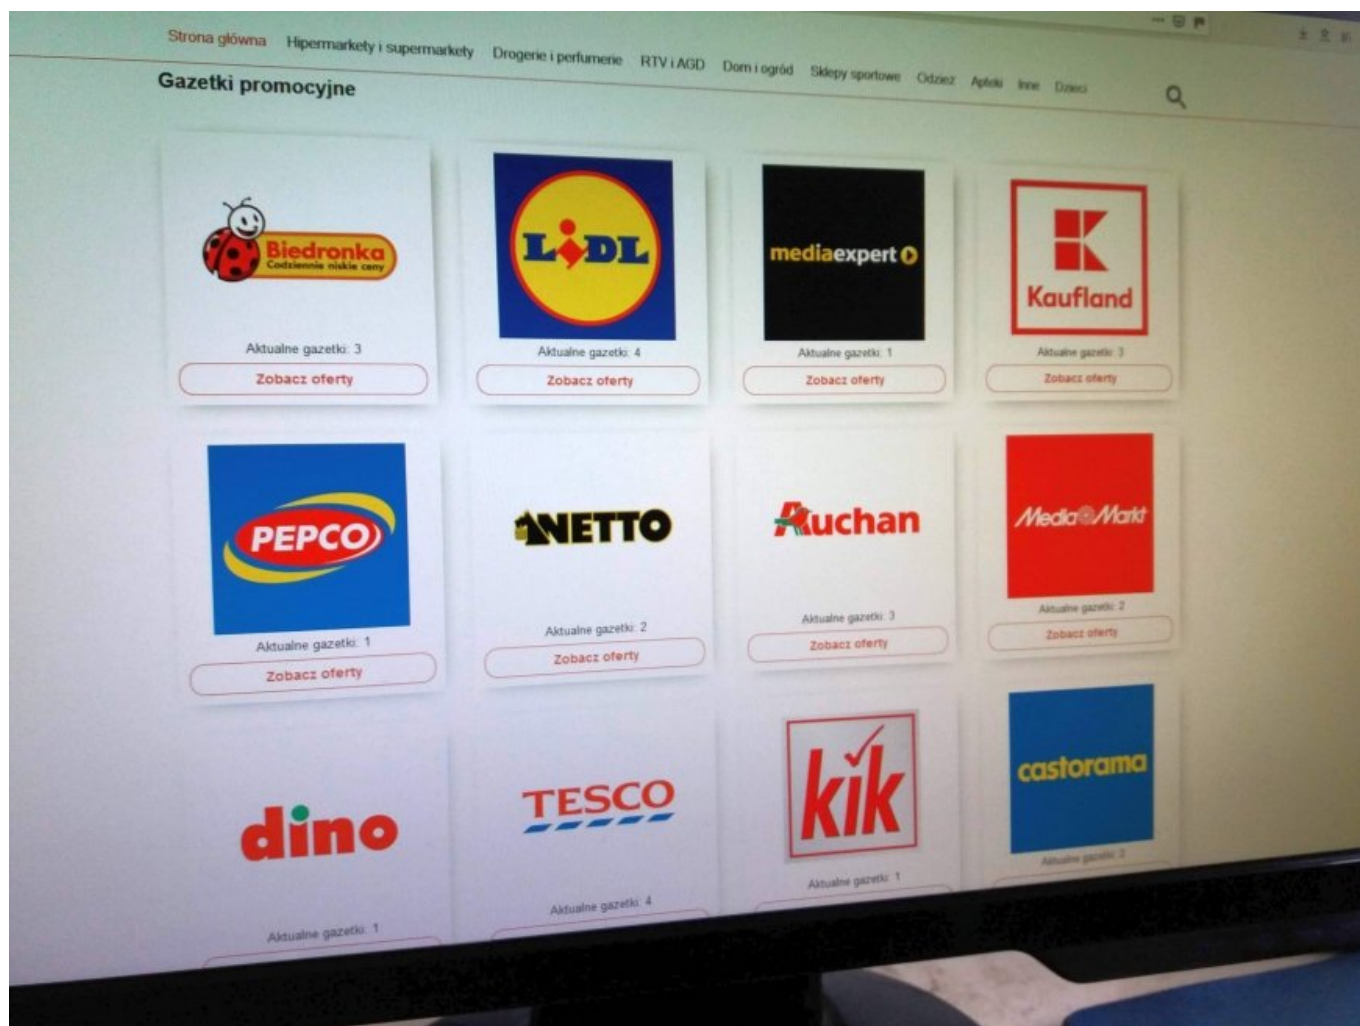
Strona główna Hipermarkety i supermarkety Drogerie i perfumerie RTV i AGD Dom i ogród Sklepy sportowe Odzież Apteki Inne Dzieci

Gazetki promocyjne

Biedronka
Codziennie niskie ceny
Aktualne gazetki: 3
Zobacz oferty

LIDL
Aktualne gazetki: 4
Zobacz oferty

mediaexpert
Aktualne gazetki: 1
Zobacz oferty

Kaufland
Aktualne gazetki: 3
Zobacz oferty

PEPCO
Aktualne gazetki: 1
Zobacz oferty

NETTO
Aktualne gazetki: 2
Zobacz oferty

Auchan
Aktualne gazetki: 3
Zobacz oferty

MediaMarkt
Aktualne gazetki: 2
Zobacz oferty

dino
Aktualne gazetki: 1

TESCO
Aktualne gazetki: 4

kik
Aktualne gazetki: 1

castorama
Aktualne gazetki: 2